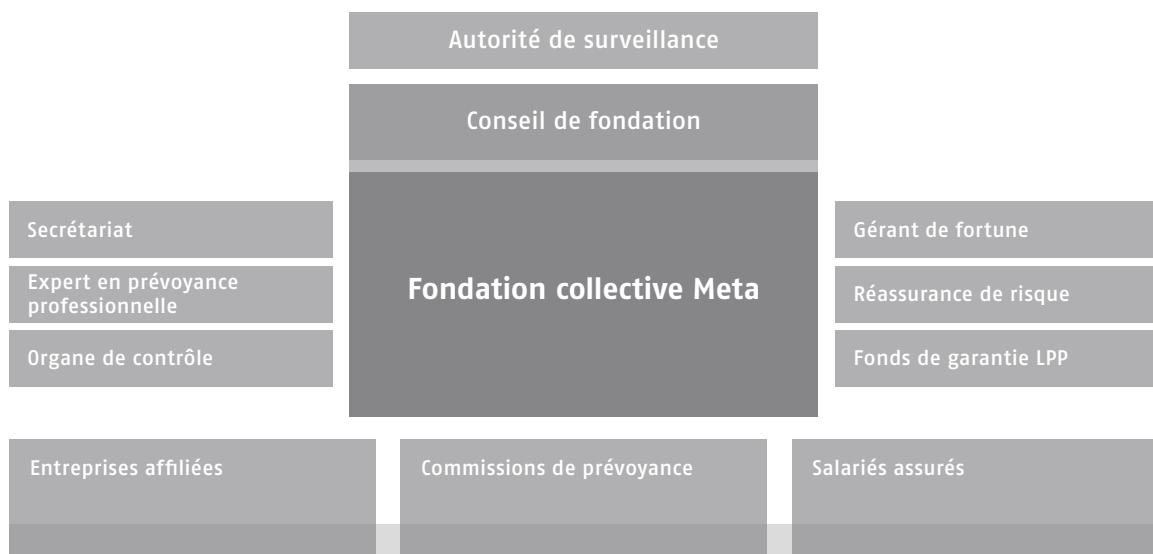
Autorité de surveillance

Conseil de fondation

Secrétariat

Expert en prévoyance professionnelle

Organe de contrôle

Fondation collective Meta

Gérant de fortune

Réassurance de risque

Fonds de garantie LPP

Entreprises affiliées

Commissions de prévoyance

Salariés assurés